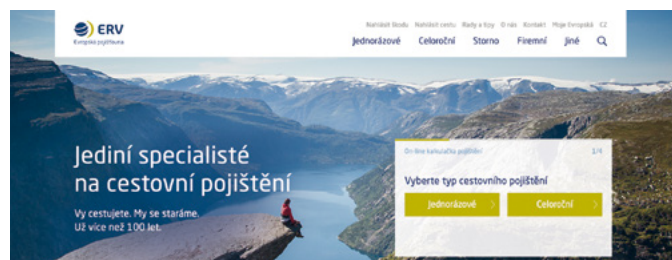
ERV
Evropská pojišťovna

Nahlásit škodu Nahlásit cestu Rady a tipy O nás Kontakt Moje Evropská CZ

Jednorázové Celoroční Storno Firemní Jiné

Jediní specialisté na cestovní pojištění

Vy cestujete. My se staráme. Už více než 100 let.

On-line kalkulačka pojištění 1/4

Vyberte typ cestovního pojištění

Jednorázové Celoroční